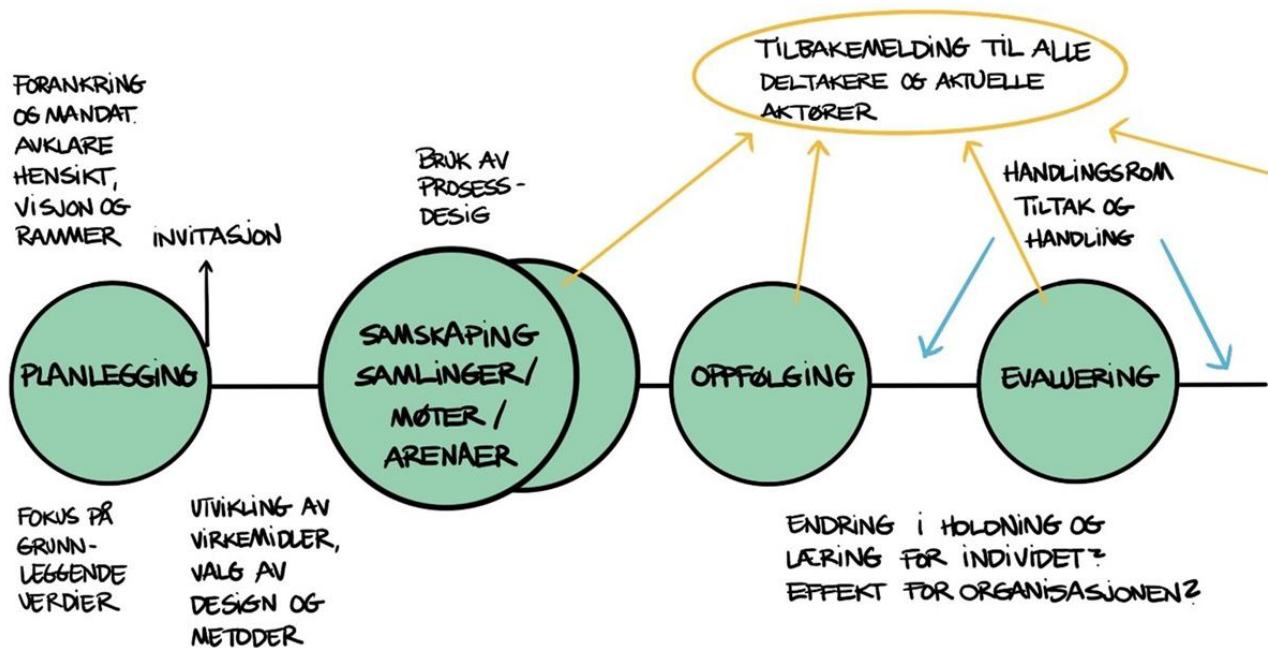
FORANKRING OG MANDAT. AVKLARE HENSIKT, VISJON OG RAMMER

INVITASJON

PLANLEGGING

FOKUS PÅ GRUNNLEGGENDE VERDIER

UTVIKLING AV VIRKEMIDLER, VALG AV DESIGN OG METODER

BRUK AV PROSESSDESIG

SAMSKAPING SAMLINGER/ MØTER / ARENAER

TILBAKEMELDING TIL ALLE DELTAKERE OG AKTUELLE AKTØRER

OPPFØLGING

HANDLINGSROM TILTAK OG HANDLING

EVALUERING

ENDRING I HOLDNING OG LÆRING FOR INDIVIDET? EFFEKT FOR ORGANISASJONEN?